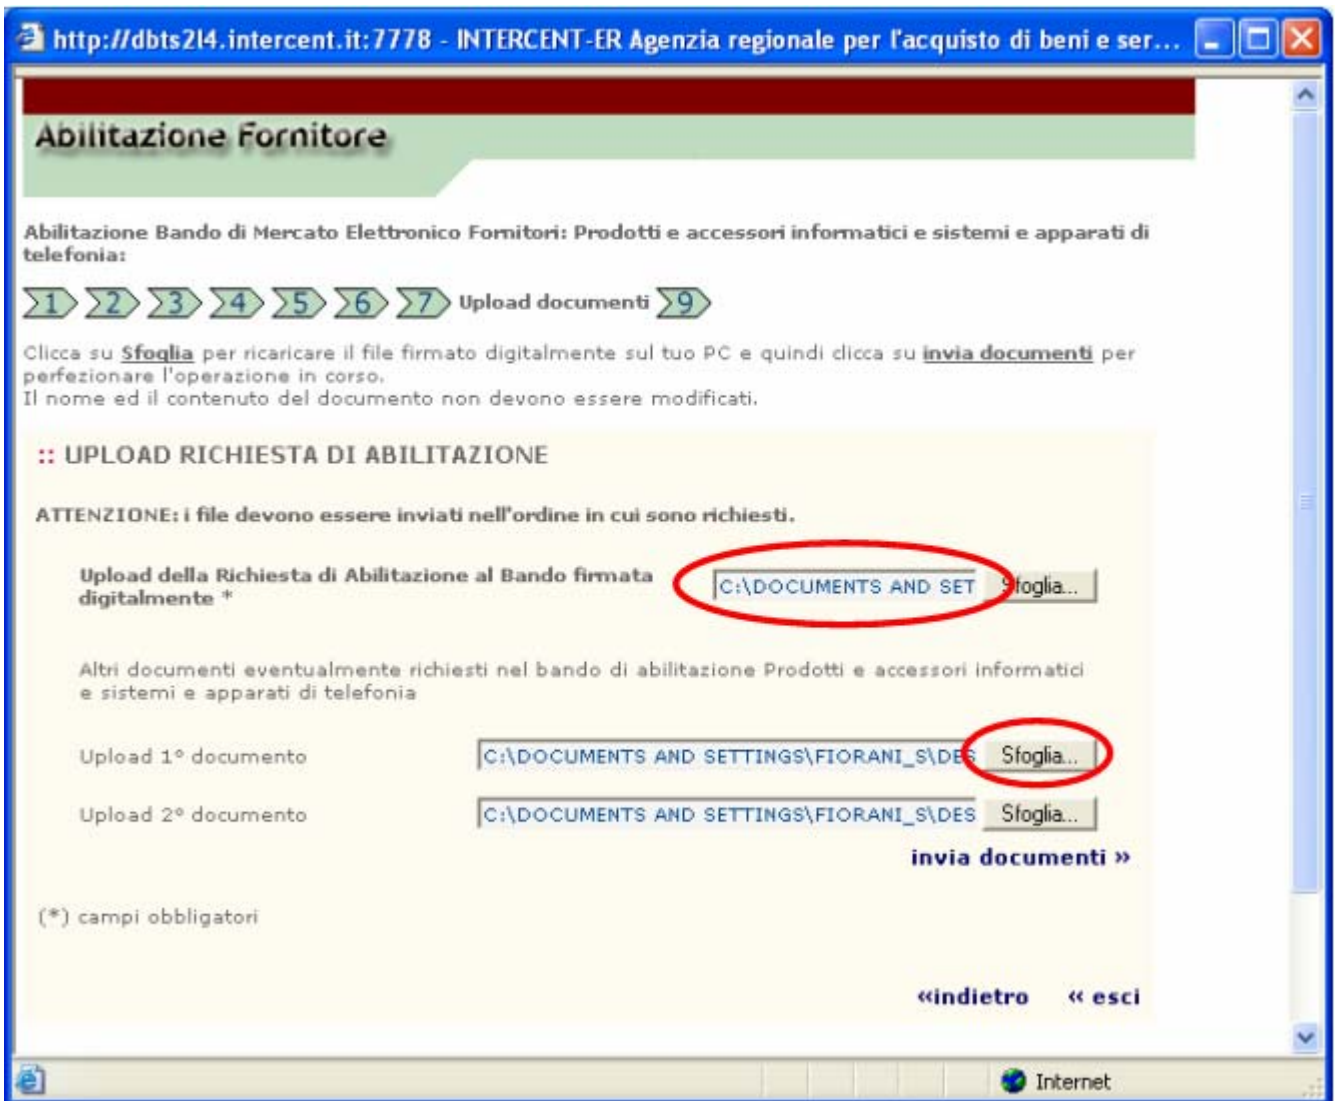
http://dbts214.intercent.it:7778 - INTERCENT-ER Agenzia regionale per l'acquisto di beni e ser...

Abilitazione Fornitore

Abilitazione Bando di Mercato Elettronico Fornitori: Prodotti e accessori informatici e sistemi e apparati di telefonia:

1 2 3 4 5 6 7 Upload documenti 9

Clicca su Sfoglia per ricaricare il file firmato digitalmente sul tuo PC e quindi clicca su invia documenti per perfezionare l'operazione in corso.
Il nome ed il contenuto del documento non devono essere modificati.

:: UPLOAD RICHIESTA DI ABILITAZIONE

ATTENZIONE: i file devono essere inviati nell'ordine in cui sono richiesti.

Upload della Richiesta di Abilitazione al Bando firmata digitalmente * C:\DOCUMENTS AND SET Sfoglia...

Altri documenti eventualmente richiesti nel bando di abilitazione Prodotti e accessori informatici e sistemi e apparati di telefonia

Upload 1° documento C:\DOCUMENTS AND SETTINGS\FIORANI_S\DES Sfoglia...

Upload 2° documento C:\DOCUMENTS AND SETTINGS\FIORANI_S\DES Sfoglia...

invia documenti »

(*) campi obbligatori

«indietro « esci

Internet